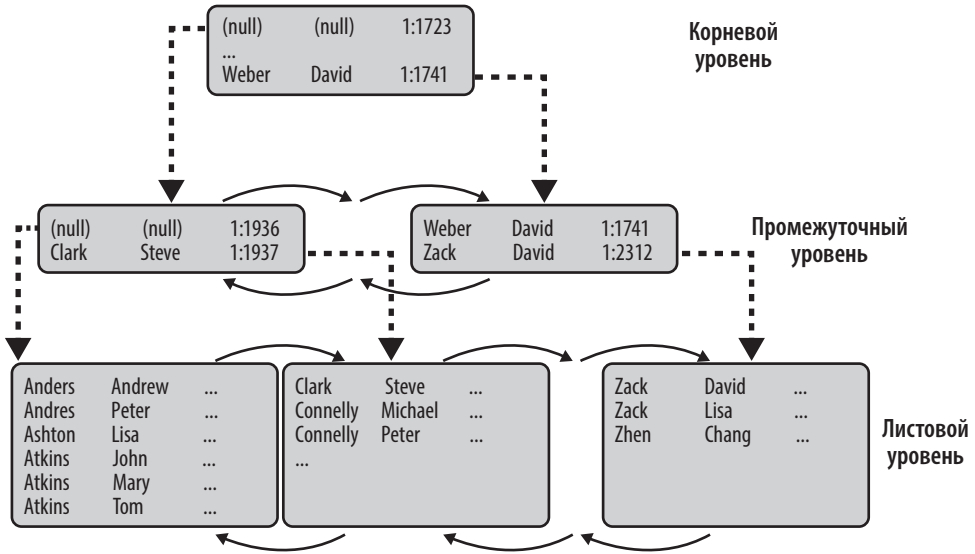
| | | |
|---|---|---|
| (null) | (null) | 1:1723 |
| ... | | |
| Weber | David | 1:1741 |

Корневой уровень

| | | |
|---|---|---|
| (null) | (null) | 1:1936 |
| Clark | Steve | 1:1937 |

| | | |
|---|---|---|
| Weber | David | 1:1741 |
| Zack | David | 1:2312 |

Промежуточный уровень

| | | |
|---|---|---|
| Anders | Andrew | ... |
| Andres | Peter | ... |
| Ashton | Lisa | ... |
| Atkins | John | ... |
| Atkins | Mary | ... |
| Atkins | Tom | ... |

| | | |
|---|---|---|
| Clark | Steve | ... |
| Connelly | Michael | ... |
| Connelly | Peter | ... |
| ... | | |

| | | |
|---|---|---|
| Zack | David | ... |
| Zack | Lisa | ... |
| Zhen | Chang | ... |

Листовой уровень